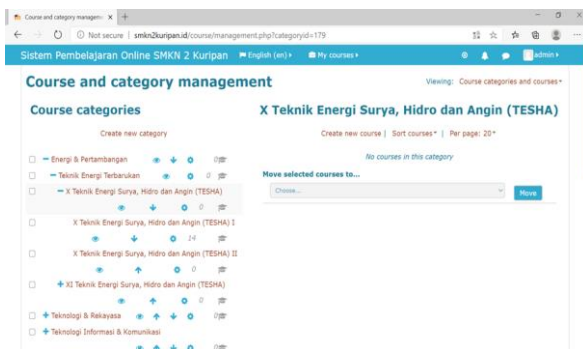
Course and category managem ×  +

Not secure | smkn2kuripan.id/course/management.php?categoryid=179

Sistem Pembelajaran Online SMKN 2 Kuripan  English (en)  My courses  admin

Course and category management

Viewing: Course categories and courses

Course categories

Create new category

− Energi & Pertambangan 0

− Teknik Energi Terbarukan 0

− X Teknik Energi Surya, Hidro dan Angin (TESHA) 0

X Teknik Energi Surya, Hidro dan Angin (TESHA) I 14

X Teknik Energi Surya, Hidro dan Angin (TESHA) II 0

+ XI Teknik Energi Surya, Hidro dan Angin (TESHA) 0

+ Teknologi & Rekayasa 0

+ Teknologi Informasi & Komunikasi 0

X Teknik Energi Surya, Hidro dan Angin (TESHA)

Create new course | Sort courses | Per page: 20

No courses in this category

Move selected courses to...

Choose...

Move